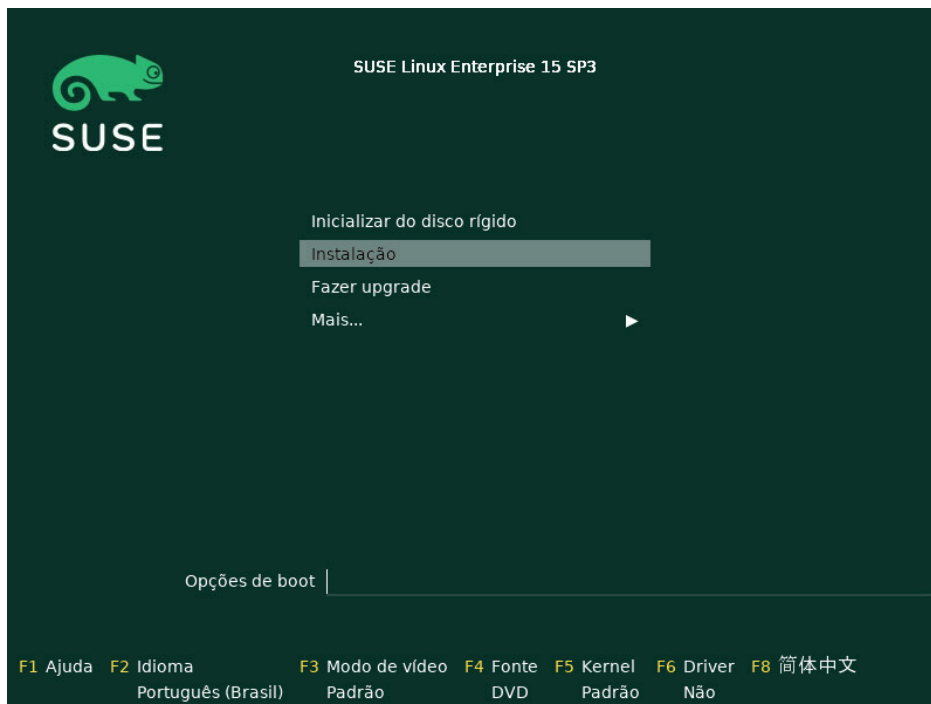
SUSE

SUSE Linux Enterprise 15 SP3

Inicializar do disco rígido
Instalação
Fazer upgrade
Mais... ▶

Opções de boot

F1 Ajuda F2 Idioma Português (Brasil) F3 Modo de vídeo Padrão F4 Fonte DVD F5 Kernel Padrão F6 Driver Não F8 简体中文